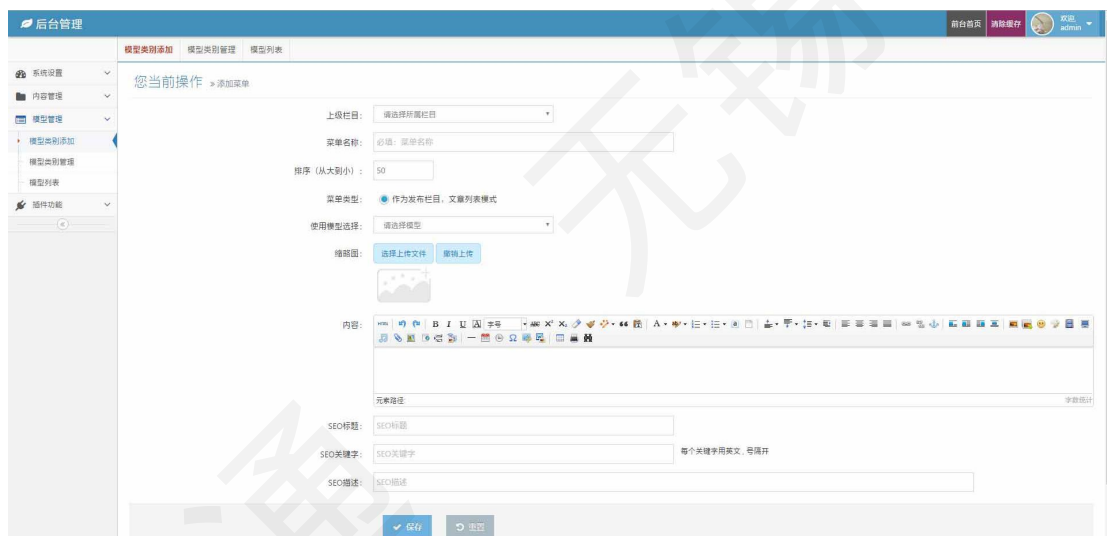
后台管理

前台首页 清除缓存 欢迎, admin

模型类别添加 模型类别管理 模型列表

系统设置
内容管理
模型管理
模型类别添加
模型类别管理
模型列表
插件功能

您当前操作 » 添加菜单

上级栏目: 请选择所属栏目

菜单名称: 必填: 菜单名称

排序（从大到小）: 50

菜单类型: 作为发布栏目，文章列表模式

使用模型选择: 请选择模型

缩略图: 选择上传文件 撤销上传

内容:

元素路径:

字数统计

SEO标题: SEO标题

SEO关键字: SEO关键字 每个关键字用英文, 号隔开

SEO描述: SEO描述

保存 重置